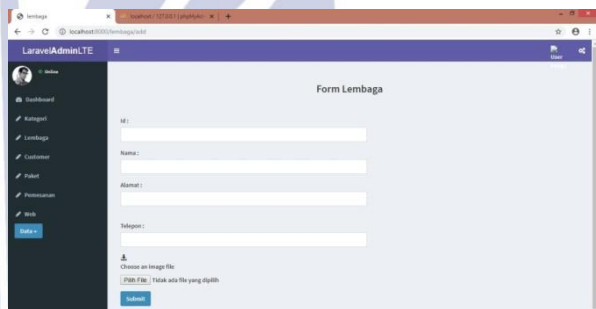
lembaga
localhost / 127.0.0.1 | phpMyAdmin
localhost:8000/lembaga/add

LaravelAdminLTE
User
Online
Dashboard
Kategori
Lembaga
Customer
Paket
Pemesanan
Web
Data

Form Lembaga

Id :

Nama :

Alamat :

Telepon :

Choose an image file

Pilih File Tidak ada file yang dipilih

Submit